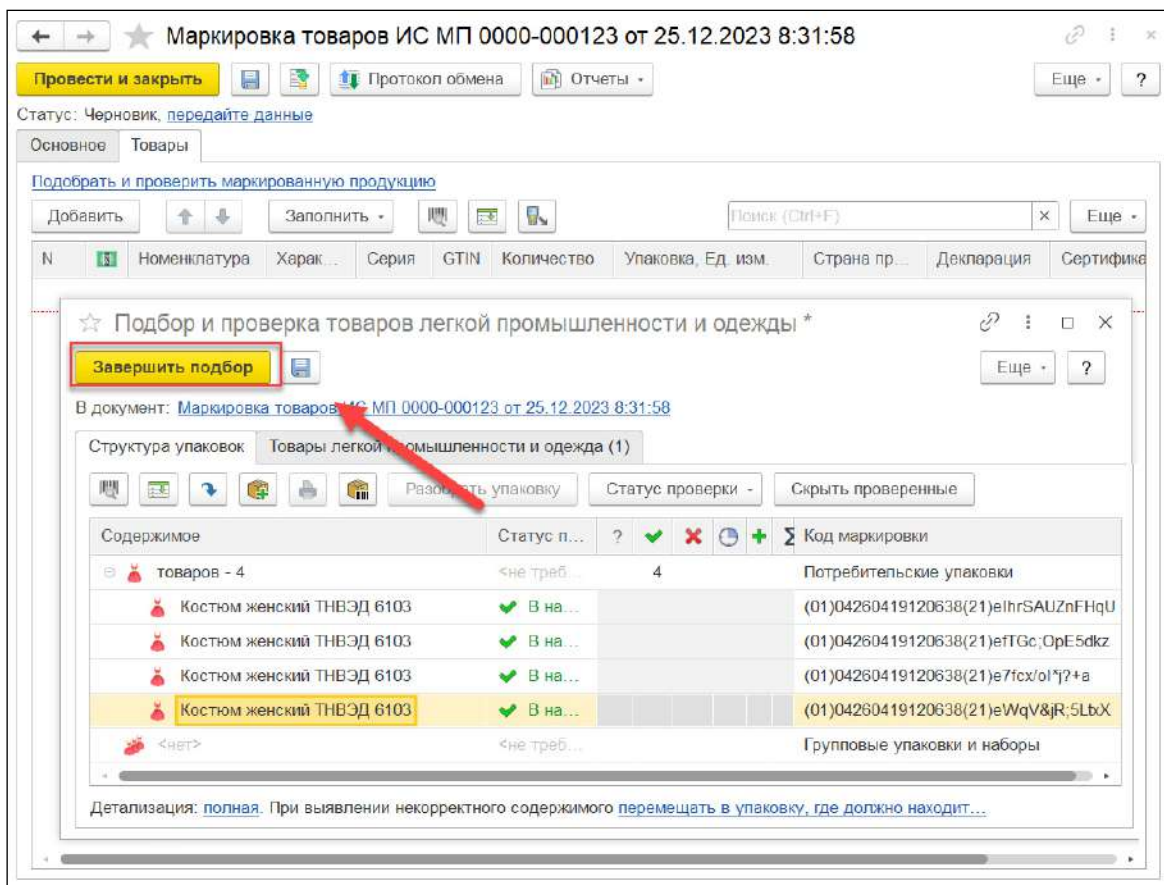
Маркировка товаров ИС МП 0000-000123 от 25.12.2023 8:31:58

Провести и закрыть
Протокол обмена
Отчеты
Еще
?

Статус: Черновик, передайте данные

Основное
Товары

Подобрать и проверить маркированную продукцию

Добавить
Заполнить
Поиск (Ctrl+F)
×
Еще

| N | | Номенклатура | Харак... | Серия | GTIN | Количество | Упаковка, Ед. изм. | Страна пр... | Декларация | Сертифика |
|---|---|---|---|---|---|---|---|---|---|---|

Подбор и проверка товаров легкой промышленности и одежды *

Завершить подбор
Еще
?

В документ: Маркировка товаров ИС МП 0000-000123 от 25.12.2023 8:31:58

Структура упаковок
Товары легкой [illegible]омышленности и одежда (1)

Разо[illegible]ть упаковку
Статус проверки
Скрыть проверенные

| Содержимое | Статус п... | ? | ✔ | ✖ | | + | Σ | Код маркировки |
|---|---|---|---|---|---|---|---|---|
| товаров - 4 | <не треб... | | 4 | | | | | Потребительские упаковки |
| Костюм женский ТНВЭД 6103 | В на... | | | | | | | (01)04260419120638(21)elhrSAUZnFHqU |
| Костюм женский ТНВЭД 6103 | В на... | | | | | | | (01)04260419120638(21)efTGc;OpE5dkz |
| Костюм женский ТНВЭД 6103 | В на... | | | | | | | (01)04260419120638(21)e7fcx/ol*j?+a |
| Костюм женский ТНВЭД 6103 | В на... | | | | | | | (01)04260419120638(21)eWqV&jR;5LbX |
| <нет> | <не треб... | | | | | | | Групповые упаковки и наборы |

Детализация: полная. При выявлении некорректного содержимого перемещать в упаковку, где должно находит...